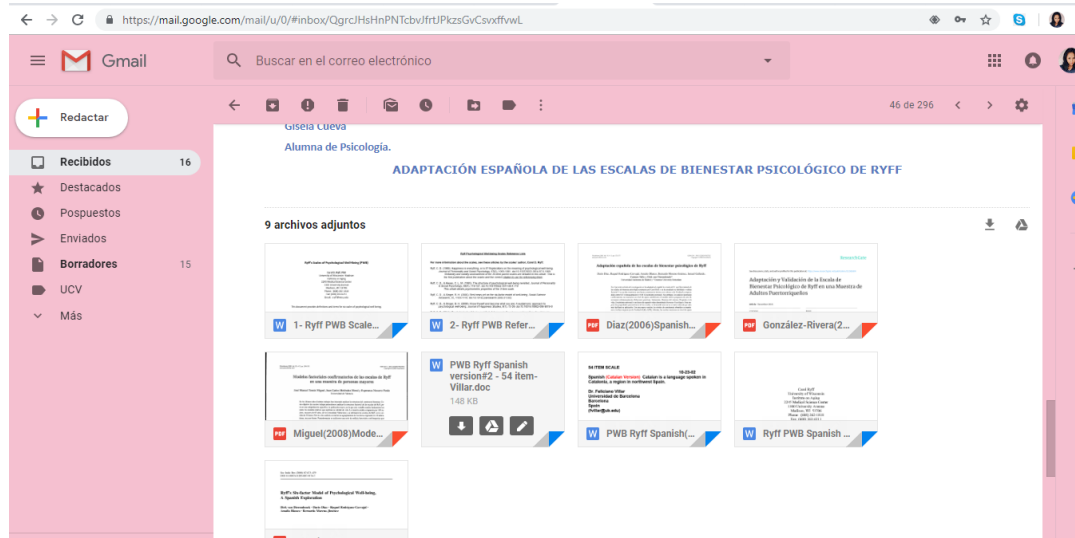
https://mail.google.com/mail/u/0/#inbox/QgrcJHsHnPNTcbvJfrtJPkzsGvCsvxffvwL

Gmail

Buscar en el correo electrónico

Redactar

Recibidos 16

Destacados

Pospuestos

Enviados

Borradores 15

UCV

Más

46 de 296

Gisela Cueva

Alumna de Psicología.

ADAPTACIÓN ESPAÑOLA DE LAS ESCALAS DE BIENESTAR PSICOLÓGICO DE RYFF

9 archivos adjuntos

1- Ryff PWB Scale...

2- Ryff PWB Refer...

Diaz(2006)Spanish...

González-Rivera(2...

Adaptación y Validación de la Escala de Bienestar Psicológico de Ryff en una Muestra de Adultos Puertorriqueños

Miguel(2008)Mode...

PWB Ryff Spanish version#2 - 54 item-Villar.doc

148 KB

54 ITEM SCALE

Spanish (Catalan Version) Catalan is a language spoken in Catalonia, a region in northwest Spain.

Dr. Feliciano Villar
Universidad de Barcelona
Barcelona
Spain

PWB Ryff Spanish(...

Carol Ryff

Ryff PWB Spanish ...

Ryff's Six-factor Model of Psychological Well-being, A Spanish Exploration